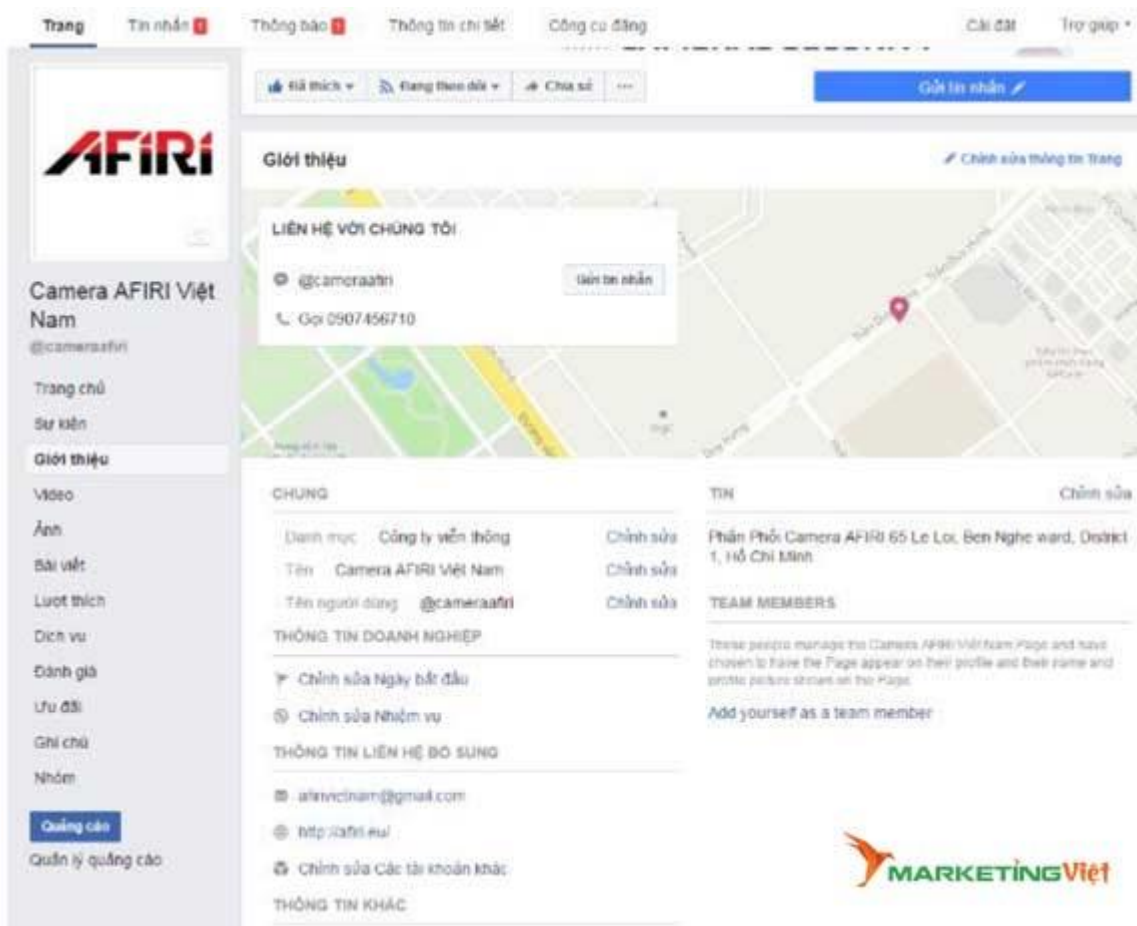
Trang Tin nhắn Thông báo Thông tin chi tiết Công cụ đăng Cài đặt Trợ giúp

Đã thích Đang theo dõi Chia sẻ ···

Gửi tin nhắn

AFIRI

Camera AFIRI Việt Nam
@cameraafiri

Trang chủ
Sự kiện
Giới thiệu
Video
Ảnh
Bài viết
Lượt thích
Dịch vụ
Đánh giá
Ưu đãi
Ghi chú
Nhóm

Quảng cáo
Quản lý quảng cáo

Giới thiệu

Chỉnh sửa thông tin Trang

LIÊN HỆ VỚI CHÚNG TÔI

@cameraafiri

Gửi tin nhắn

Gọi 0907456710

CHUNG

| | | |
|---|---|---|
| Danh mục | Công ty viễn thông | Chỉnh sửa |
| Tên | Camera AFIRI Việt Nam | Chỉnh sửa |
| Tên người dùng | @cameraafiri | Chỉnh sửa |

THÔNG TIN DOANH NGHIỆP

Chỉnh sửa Ngày bắt đầu

Chỉnh sửa Nhiệm vụ

THÔNG TIN LIÊN HỆ BỔ SUNG

afirivietnam@gmail.com

http://afiri.eu/

Chỉnh sửa Các tài khoản khác

THÔNG TIN KHÁC

TIN Chỉnh sửa

Phân Phối Camera AFIRI 65 Le Loi, Ben Nghe ward, District 1, Hồ Chí Minh

TEAM MEMBERS

These people manage the Camera AFIRI Việt Nam Page and have chosen to have the Page appear on their profile and their name and profile picture shown on the Page.

Add yourself as a team member

MARKETINGViệt